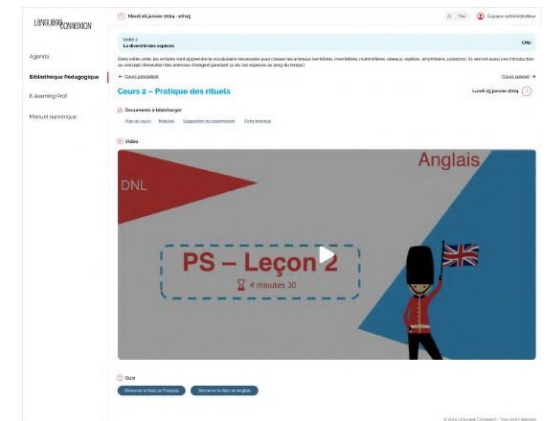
LANGUAGE CONNEXION

Mardi 16 janvier 2024 - 10h15

Espace administrateur

Agenda

Bibliothèque Pédagogique

E-learning Prof

Manuel numérique

Unité 2
La diversité des espèces

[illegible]

Dans cette unité, les enfants vont apprendre le vocabulaire nécessaire pour classer les animaux (vertébrés, invertébrés, mammifères, oiseaux, reptiles, amphibiens, poissons). Ils seront aussi une introduction au concept d'évolution (les animaux changent pendant la vie des espèces au long du temps).

← Cours précédent

Cours suivant →

Cours 2 – Pratique des rituels

Lundi 15 janvier 2024

Documents à télécharger

Plan du cours   Matériel   Suggestion de ressources   Fiche-élève

Vidéo

DNL

Anglais

PS – Leçon 2

4 minutes 30

Quiz

Démarrer le Quiz en Français

Démarrer le Quiz en Anglais

© 2024 Language Connexion - Tous droits réservés